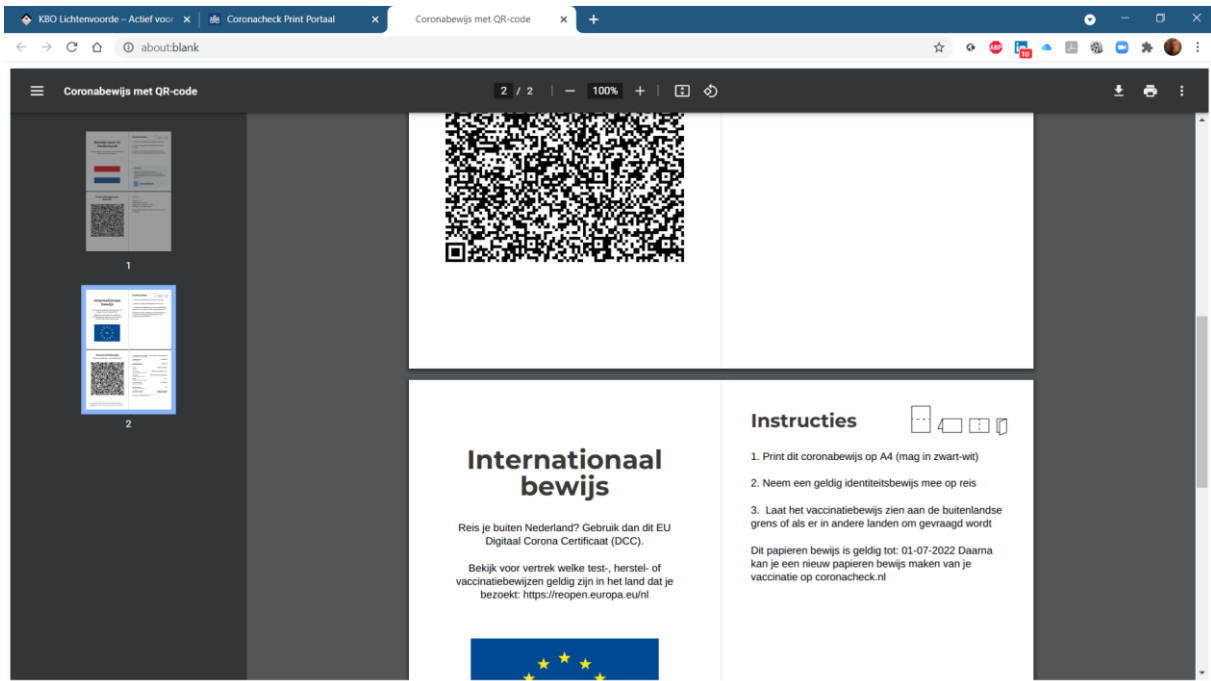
KBO Lichtenvoorde – Actief voor ×
Coronacheck Print Portaal ×
Coronabewijs met QR-code ×
+

about:blank

Coronabewijs met QR-code
2 / 2 | — 100% +

1

2

Internationaal bewijs

Reis je buiten Nederland? Gebruik dan dit EU Digitaal Corona Certificaat (DCC).

Bekijk voor vertrek welke test-, herstel- of vaccinatiebewijzen geldig zijn in het land dat je bezoekt: https://reopen.europa.eu/nl

Instructies

1. Print dit coronabewijs op A4 (mag in zwart-wit)

2. Neem een geldig identiteitsbewijs mee op reis

3. Laat het vaccinatiebewijs zien aan de buitenlandse grens of als er in andere landen om gevraagd wordt

Dit papieren bewijs is geldig tot: 01-07-2022 Daarna kan je een nieuw papieren bewijs maken van je vaccinatie op coronacheck.nl